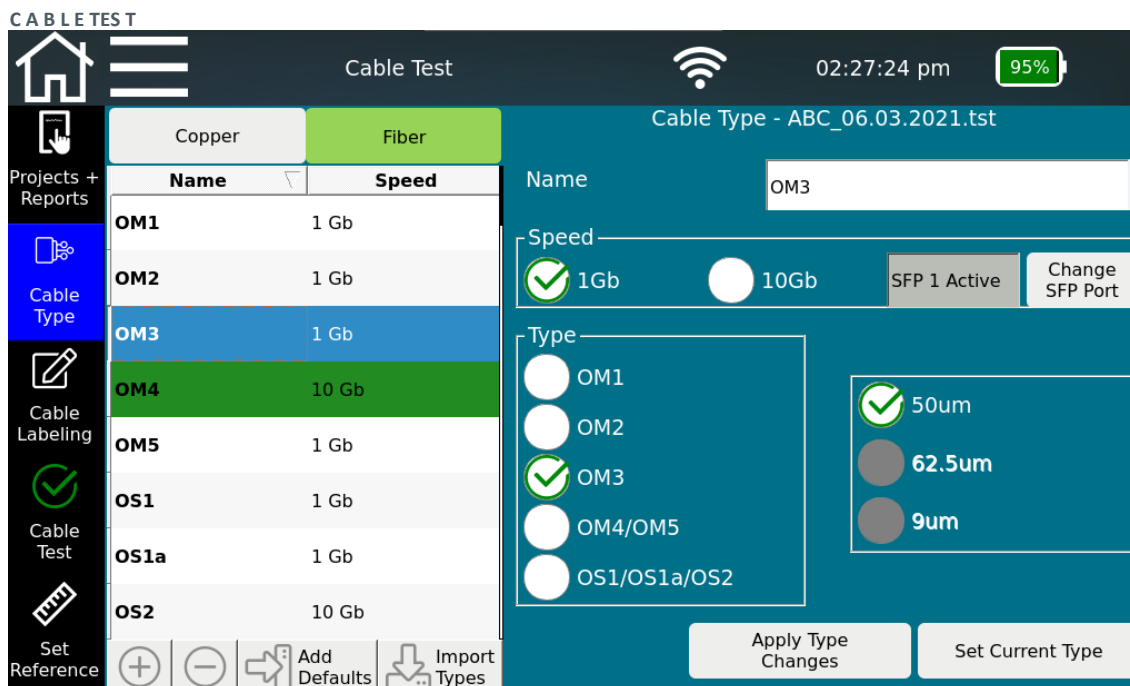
CABLE TEST

Cable Test

02:27:24 pm

95%

Projects + Reports

Cable Type

Cable Labeling

Cable Test

Set Reference

Copper

Fiber

| Name | Speed |
|---|---|
| OM1 | 1 Gb |
| OM2 | 1 Gb |
| OM3 | 1 Gb |
| OM4 | 10 Gb |
| OM5 | 1 Gb |
| OS1 | 1 Gb |
| OS1a | 1 Gb |
| OS2 | 10 Gb |

Add Defaults

Import Types

Cable Type - ABC_06.03.2021.tst

Name

OM3

Speed

1Gb

10Gb

SFP 1 Active

Change SFP Port

Type

OM1

OM2

OM3

OM4/OM5

OS1/OS1a/OS2

50um

62.5um

9um

Apply Type Changes

Set Current Type